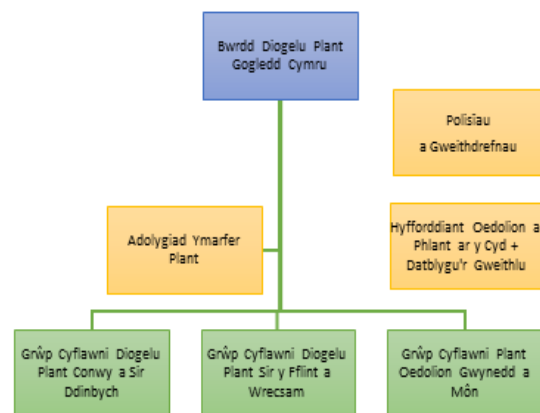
Bwrdd Diogelu Plant Gogledd Cymru

Polisiau a Gweithdrefnau

Adolygiad Ymarfer Plant

Hyfforddiant Oedolion a Phlant ar y Cyd + Datblygu'r Gweithlu

Grŵp Cyflawni Diogelu Plant Conwy a Sir Ddinbych

Grŵp Cyflawni Diogelu Plant Sir y Fflint a Wrecsam

Grŵp Cyflawni Plant Oedolion Gwynedd a Môn